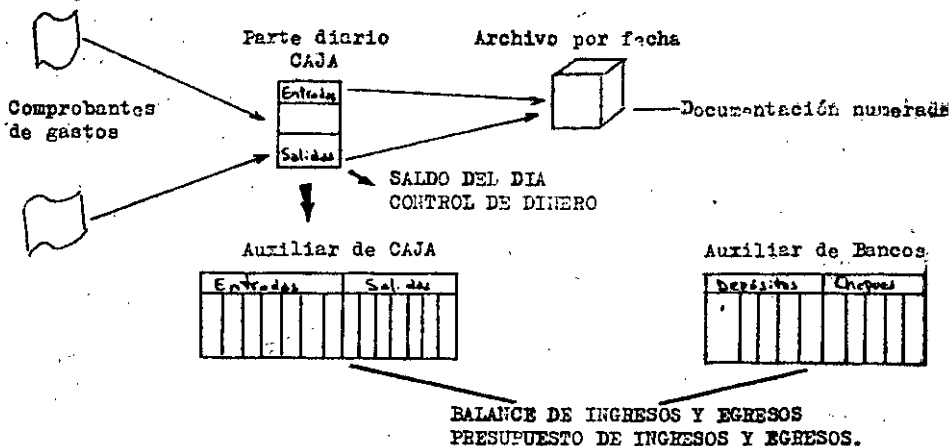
Parte diario CAJA

Entradas

Salidas

Archivo por fecha

Comprobantes de gastos

Documentación numerada

SALDO DEL DIA CONTROL DE DINERO

Auxiliar de CAJA

| Entradas | Salidas |
|---|---|

Auxiliar de Bancos

| Depósitos | Cheques |
|---|---|

BALANCE DE INGRESOS Y EGRESOS
PRESUPUESTO DE INGRESOS Y EGRESOS.